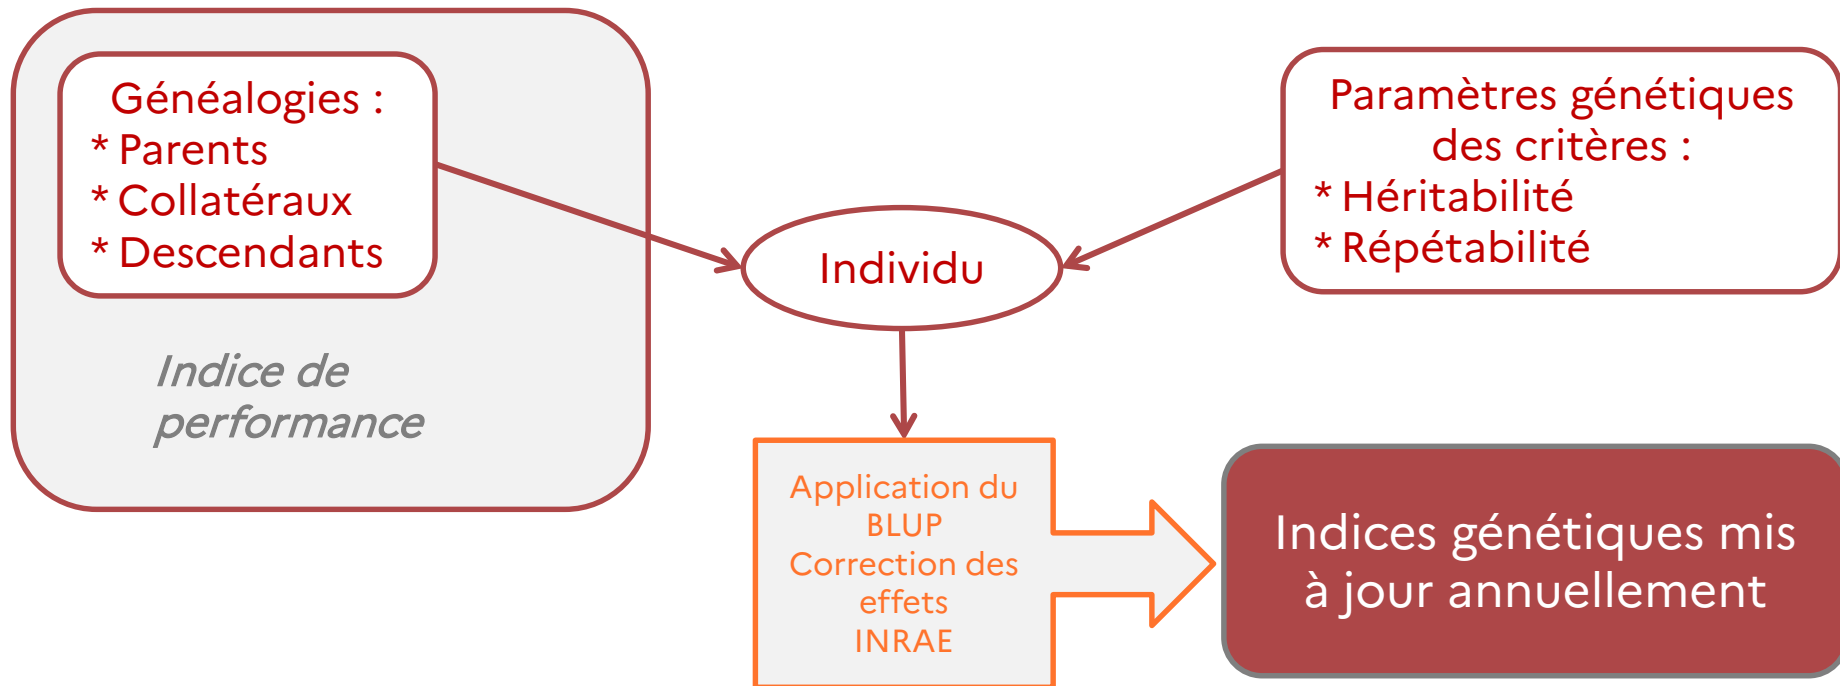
Généalogies :
* Parents
* Collatéraux
* Descendants

Indice de performance

Individu

Paramètres génétiques des critères :
* Héritabilité
* Répétabilité

Application du BLUP
Correction des effets
INRAE

Indices génétiques mis à jour annuellement